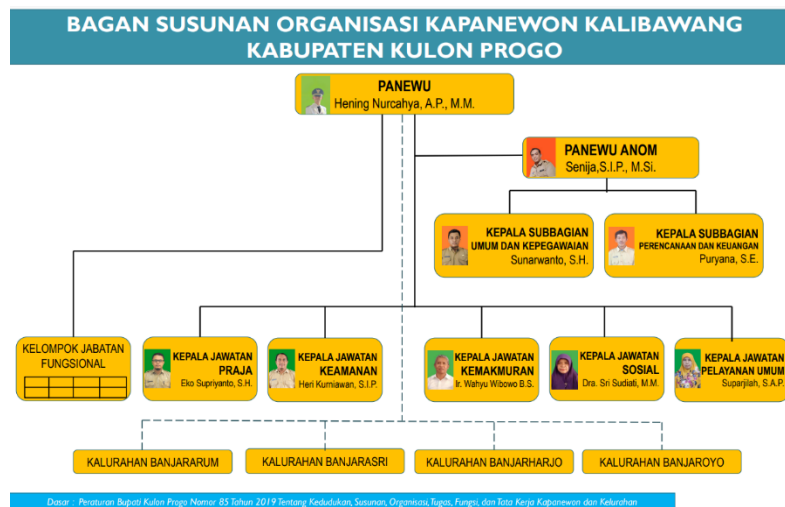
BAGAN SUSUNAN ORGANISASI KAPANEWON KALIBAWANG
KABUPATEN KULON PROGO

PANEWU
Hening Nurcahya, A.P., M.M.

PANEWU ANOM
Senija,S.I.P., M.Si.

KEPALA SUBBAGIAN
UMUM DAN KEPEGAWAIAN
Sunarwanto, S.H.

KEPALA SUBBAGIAN
PERENCANAAN DAN KEUANGAN
Puryana, S.E.

KELOMPOK JABATAN FUNGSIONAL

KEPALA JAWATAN
PRAJA
Eko Supriyanto, S.H.

KEPALA JAWATAN
KEAMANAN
Heri Kurniawan, S.I.P.

KEPALA JAWATAN
KEMAKMURAN
Ir. Wahyu Wibowo B.S.

KEPALA JAWATAN
SOSIAL
Dra. Sri Sudiati, M.M.

KEPALA JAWATAN
PELAYANAN UMUM
Suparjilah, S.A.P.

KALURAHAN BANJARARUM

KALURAHAN BANJARASRI

KALURAHAN BANJARHARJO

KALURAHAN BANJAROYO

Dasar : Peraturan Bupati Kulon Progo Nomor 85 Tahun 2019 Tentang Kedudukan, Susunan, Organisasi, Tugas, Fungsi, dan Tata Kerja Kapanewon dan Kelurahan